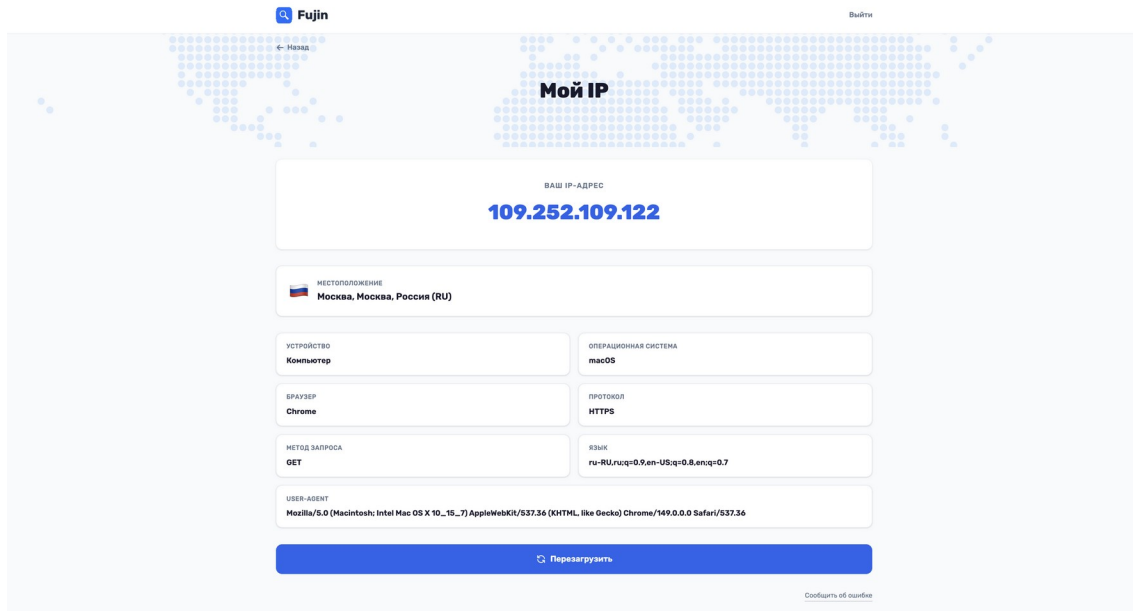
Fujin

Выйти

← Назад

Мой IP

ВАШ IP-АДРЕС

109.252.109.122

МЕСТОПОЛОЖЕНИЕ

Москва, Москва, Россия (RU)

УСТРОЙСТВО

Компьютер

ОПЕРАЦИОННАЯ СИСТЕМА

macOS

БРАУЗЕР

Chrome

ПРОТОКОЛ

HTTPS

МЕТОД ЗАПРОСА

GET

ЯЗЫК

ru-RU,ru;q=0.9,en-US;q=0.8,en;q=0.7

USER-AGENT

Mozilla/5.0 (Macintosh; Intel Mac OS X 10_15_7) AppleWebKit/537.36 (KHTML, like Gecko) Chrome/149.0.0.0 Safari/537.36

Перезагрузить

Сообщить об ошибке